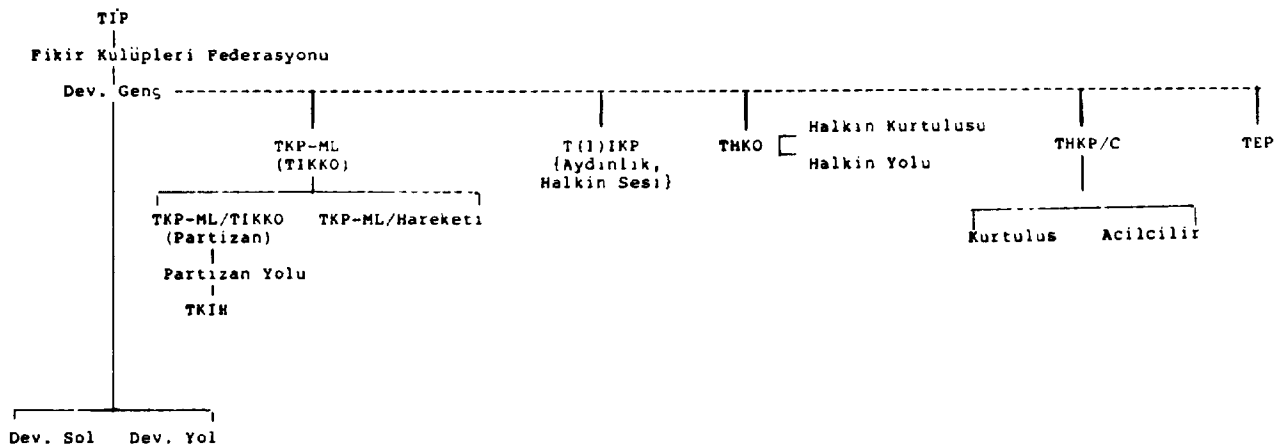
TİP

Fikir Kulüpleri Federasyonu

Dev. Genç

TKP-ML (TIKKO)

TKP-ML/TIKKO (Partizan)

Partizan Yolu

TKIH

TKP-ML/Hareketı

T(I)IKP {Aydınlık, Halkin Sesı}

THKO

Halkın Kurtulusu

Halkin Yolu

THKP/C

Kurtulus

Acilcilir

TEP

Dev. Sol

Dev. Yol